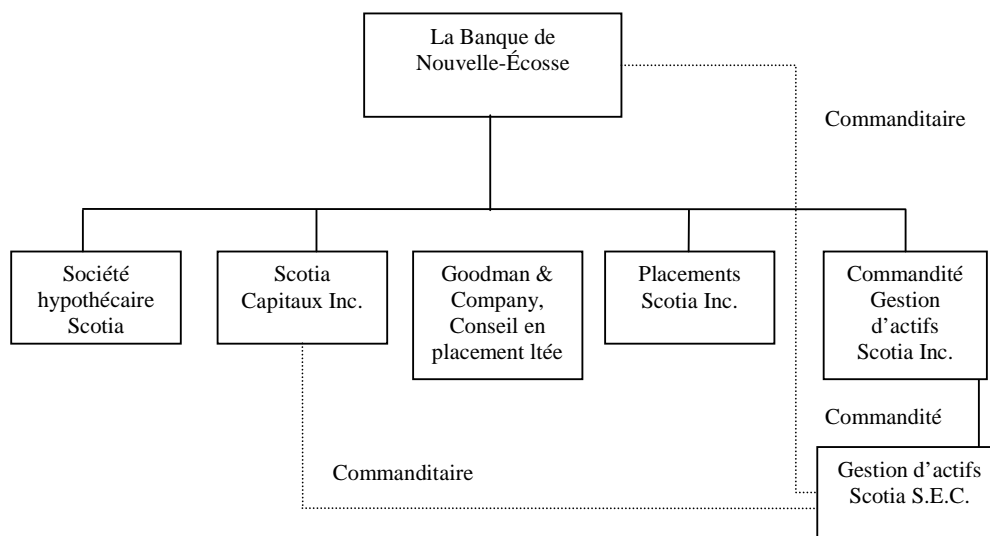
La Banque de Nouvelle-Écosse

Commanditaire

Société hypothécaire Scotia

Scotia Capitaux Inc.

Goodman & Company, Conseil en placement ltée

Placements Scotia Inc.

Commandité Gestion d'actifs Scotia Inc.

Commandité

Commanditaire

Gestion d'actifs Scotia S.E.C.